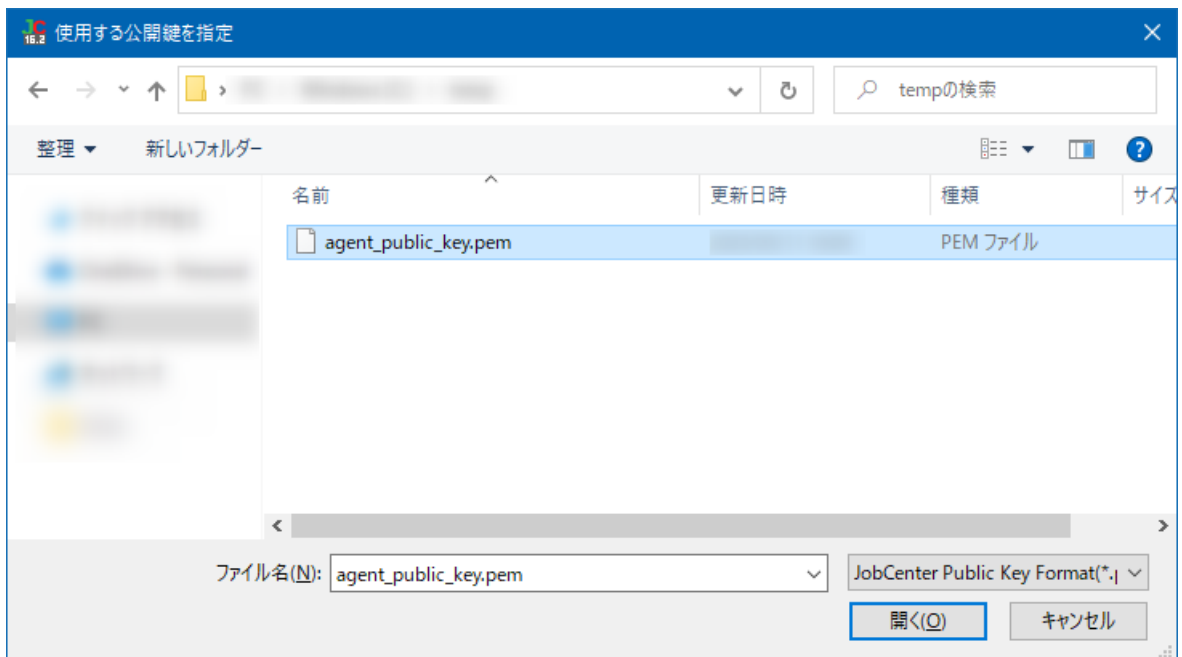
JC 16.2 使用する公開鍵を指定

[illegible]

tempの検索

整理 ▾ 新しいフォルダー

| 名前 | 更新日時 | 種類 | サイズ |
|---|---|---|---|
| agent_public_key.pem | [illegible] | PEM ファイル | |

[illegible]

ファイル名(N): agent_public_key.pem

JobCenter Public Key Format(*.|

開く(O) キャンセル